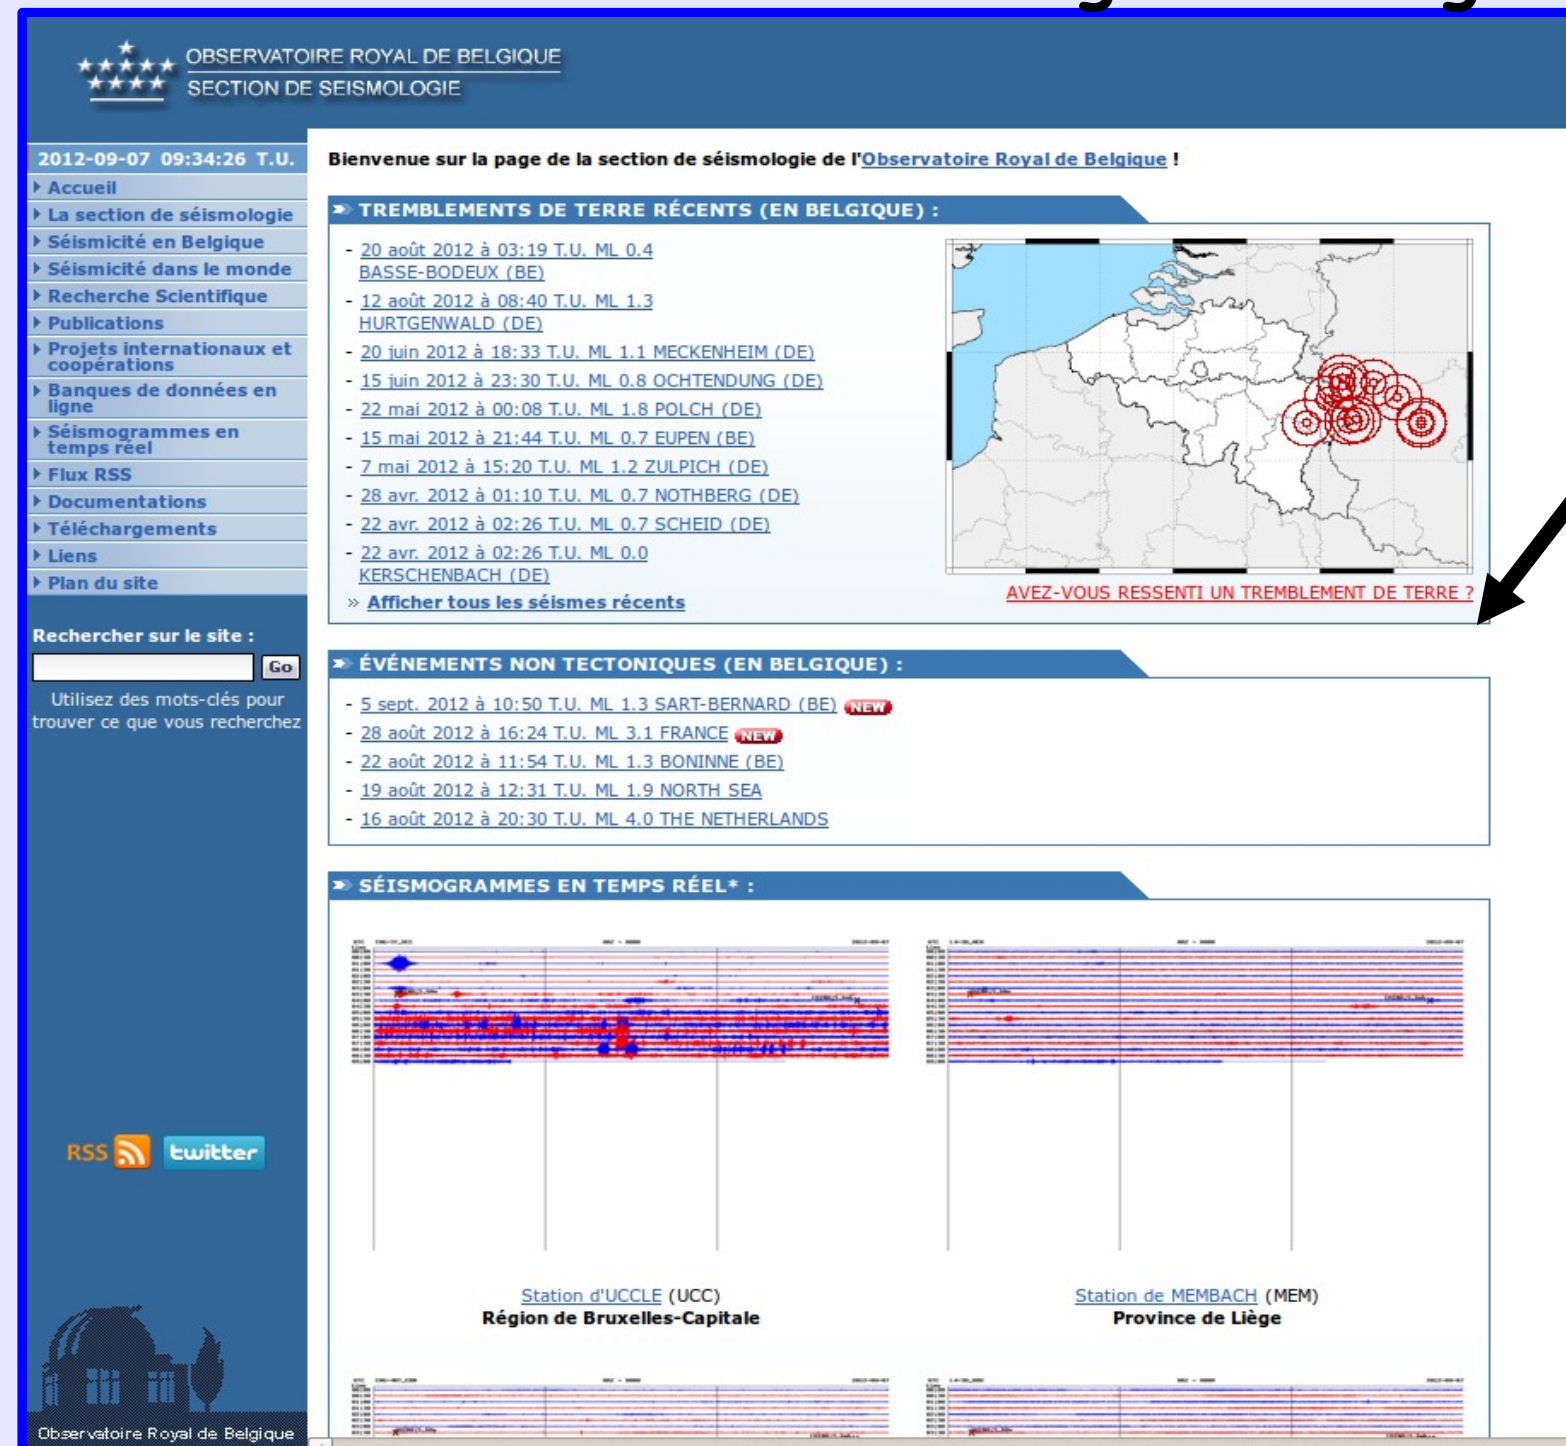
OBSERVATOIRE ROYAL DE BELGIQUE
SECTION DE SEISMOLOGIE

2012-09-07 09:34:26 T.U.
Accueil
La section de séismologie
Séismicité en Belgique
Séismicité dans le monde
Recherche Scientifique
Publications
Projets internationaux et coopérations
Banques de données en ligne
Séismogrammes en temps réel
Flux RSS
Documentations
Téléchargements
Liens
Plan du site

Rechercher sur le site :
Go
Utilisez des mots-clés pour trouver ce que vous recherchez

RSS twitter

Observatoire Royal de Belgique

Bienvenue sur la page de la section de séismologie de l'Observatoire Royal de Belgique !

TREMBLEMENTS DE TERRE RÉCENTS (EN BELGIQUE) :
- 20 août 2012 à 03:19 T.U. ML 0.4 BASSE-BODEUX (BE)
- 12 août 2012 à 08:40 T.U. ML 1.3 HURTGENWALD (DE)
- 20 juin 2012 à 18:33 T.U. ML 1.1 MECKENHEIM (DE)
- 15 juin 2012 à 23:30 T.U. ML 0.8 OCHTENDUNG (DE)
- 22 mai 2012 à 00:08 T.U. ML 1.8 POLCH (DE)
- 15 mai 2012 à 21:44 T.U. ML 0.7 EUPEN (BE)
- 7 mai 2012 à 15:20 T.U. ML 1.2 ZULPICH (DE)
- 28 avr. 2012 à 01:10 T.U. ML 0.7 NOTHBERG (DE)
- 22 avr. 2012 à 02:26 T.U. ML 0.7 SCHEID (DE)
- 22 avr. 2012 à 02:26 T.U. ML 0.0 KERSCHENBACH (DE)
» Afficher tous les séismes récents
AVEZ-VOUS RESSENTI UN TREMBLEMENT DE TERRE ?

ÉVÉNEMENTS NON TECTONIQUES (EN BELGIQUE) :
- 5 sept. 2012 à 10:50 T.U. ML 1.3 SART-BERNARD (BE) NEW
- 28 août 2012 à 16:24 T.U. ML 3.1 FRANCE NEW
- 22 août 2012 à 11:54 T.U. ML 1.3 BONINNE (BE)
- 19 août 2012 à 12:31 T.U. ML 1.9 NORTH SEA
- 16 août 2012 à 20:30 T.U. ML 4.0 THE NETHERLANDS

SÉISMOGRAMMES EN TEMPS RÉEL* :

Station d'UCCLE (UCC)
Région de Bruxelles-Capitale

Station de MEMBACH (MEM)
Province de Liège